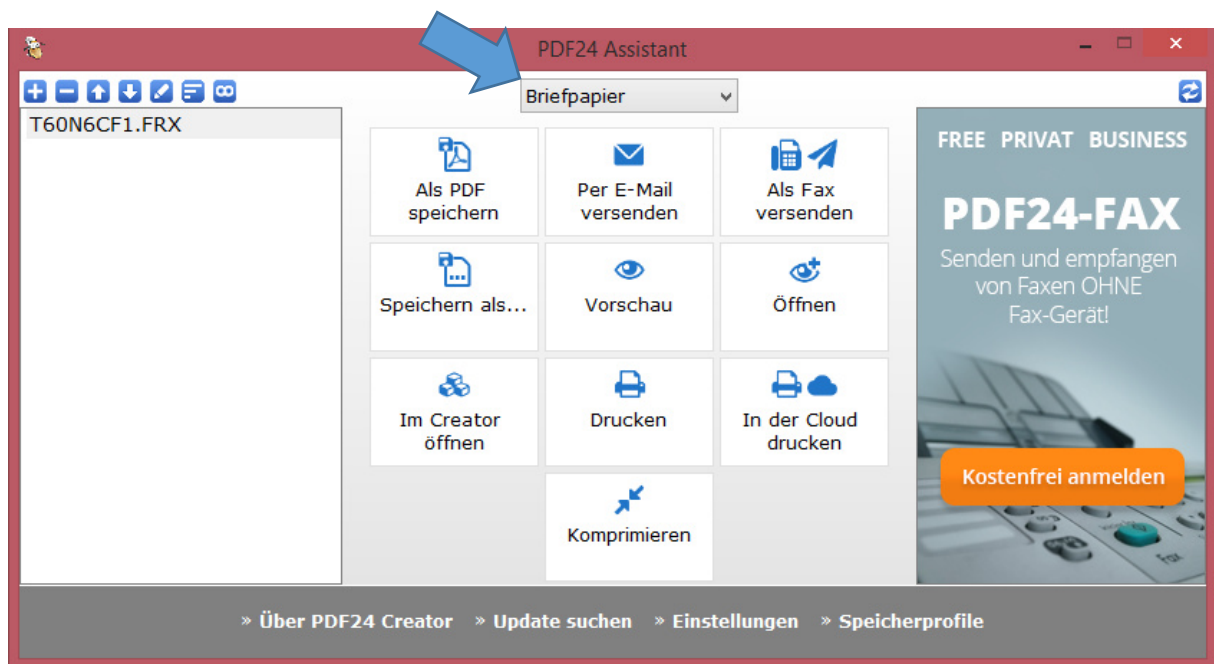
PDF24 Assistant

Briefpapier

T60N6CF1.FRX

Als PDF speichern

Per E-Mail versenden

Als Fax versenden

Speichern als...

Vorschau

Öffnen

Im Creator öffnen

Drucken

In der Cloud drucken

Komprimieren

FREE PRIVAT BUSINESS

PDF24-FAX

Senden und empfangen von Faxen OHNE Fax-Gerät!

Kostenfrei anmelden

» Über PDF24 Creator » Update suchen » Einstellungen » Speicherprofile